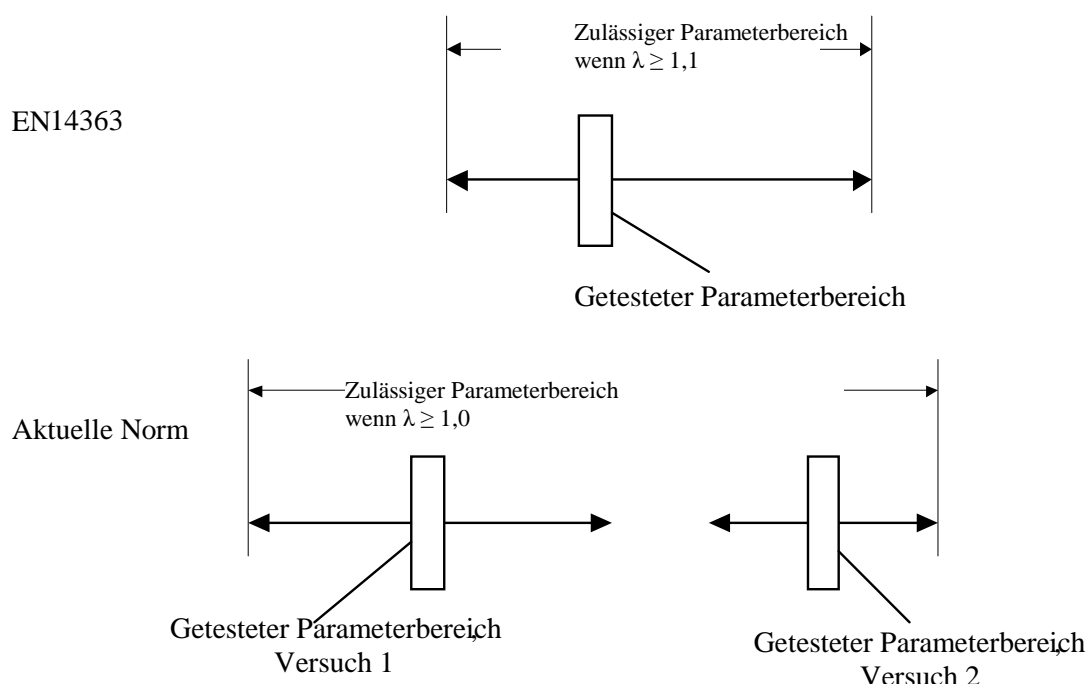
Zulässiger Parameterbereich wenn $\lambda \geq 1,1$

EN14363

Getesteter Parameterbereich

Zulässiger Parameterbereich wenn $\lambda \geq 1,0$

Aktuelle Norm

Getesteter Parameterbereich
Versuch 1

Getesteter Parameterbereich
Versuch 2